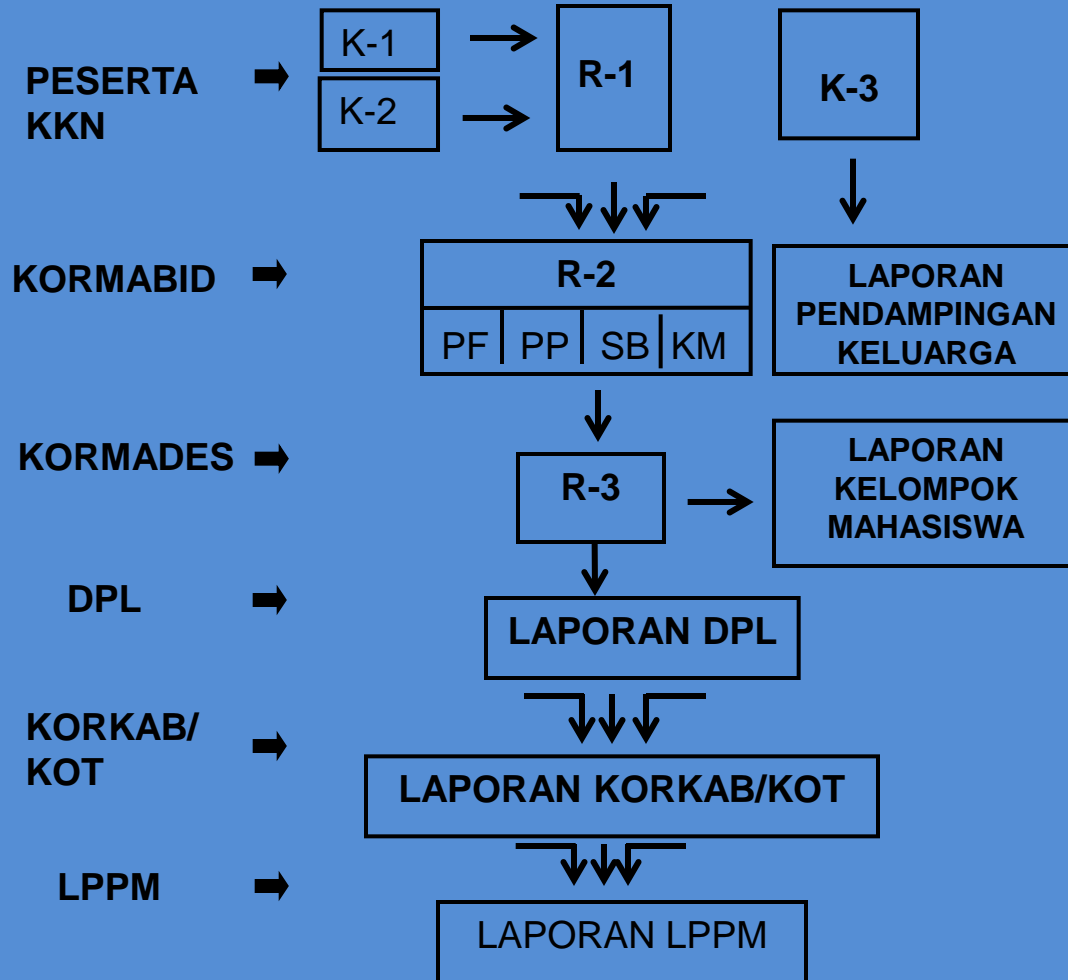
PESERTA KKN

K-1

K-2

R-1

K-3

KORMABID

R-2

| PF | PP | SB | KM |
|---|---|---|---|

LAPORAN PENDAMPINGAN KELUARGA

KORMADES

R-3

LAPORAN KELOMPOK MAHASISWA

DPL

LAPORAN DPL

KORKAB/ KOT

LAPORAN KORKAB/KOT

LPPM

LAPORAN LPPM